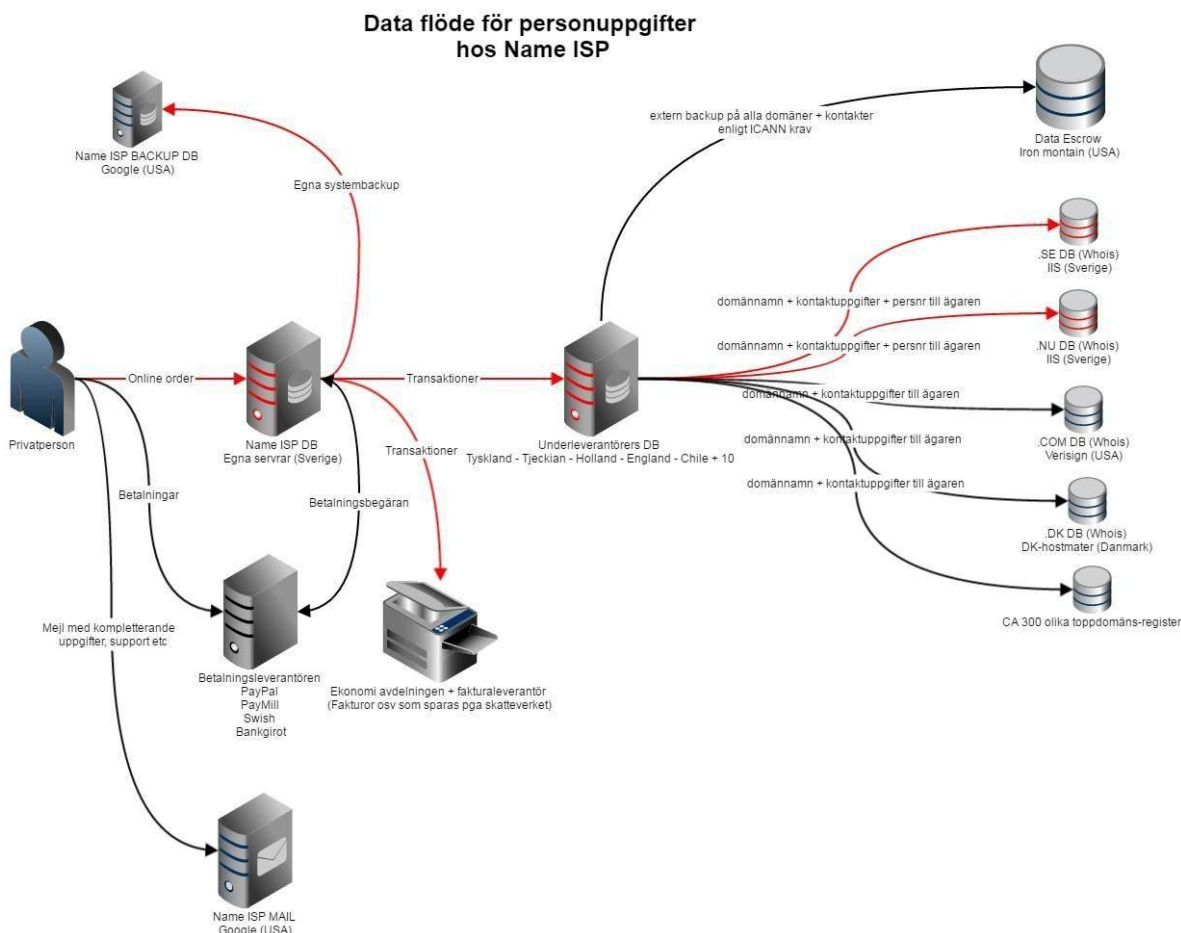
Data flöde för personuppgifter
hos Name ISP

Name ISP BACKUP DB
Google (USA)

Egna systembackup

extern backup på alla domäner + kontakter
enligt ICANN krav

Data Escrow
Iron montain (USA)

.SE DB (Whois)
IIS (Sverige)

domännamn + kontaktuppgifter + persnr till ägaren

domännamn + kontaktuppgifter + persnr till ägaren

.NU DB (Whois)
IIS (Sverige)

Privatperson

Online order

Name ISP DB
Egna servrar (Sverige)

Transaktioner

Underleverantörers DB
Tyskland - Tjeckian - Holland - England - Chile + 10

domännamn + kontaktuppgifter till ägaren

domännamn + kontaktuppgifter till ägaren

.COM DB (Whois)
Verisign (USA)

domännamn + kontaktuppgifter till ägaren

.DK DB (Whois)
DK-hostmater (Danmark)

CA 300 olika toppdomäns-register

Betalningar

Transaktioner

Betalningsbegäran

Mejl med kompletterande uppgifter, support etc

Betalningsleverantören
PayPal
PayMill
Swish
Bankgirot

Ekonomi avdelningen + fakturaleverantör
(Fakturor osv som sparas pga skatteverket)

Name ISP MAIL
Google (USA)